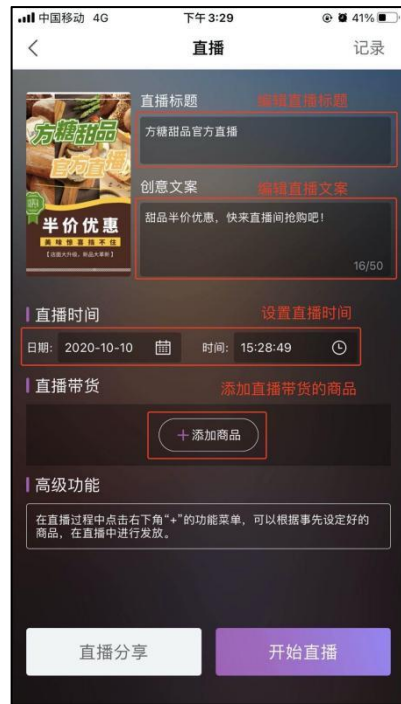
中国移动 4G 下午3:29 41%

< 直播 记录

方糖甜品 官方直播

半价优惠

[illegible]

直播标题 编辑直播标题

方糖甜品官方直播

创意文案 编辑直播文案

甜品半价优惠，快来直播间抢购吧！

16/50

直播时间 设置直播时间

日期: 2020-10-10 时间: 15:28:49

直播带货 添加直播带货的商品

+添加商品

高级功能

在直播过程中点击右下角"+"的功能菜单，可以根据事先设定好的商品，在直播中进行发放。

直播分享 开始直播